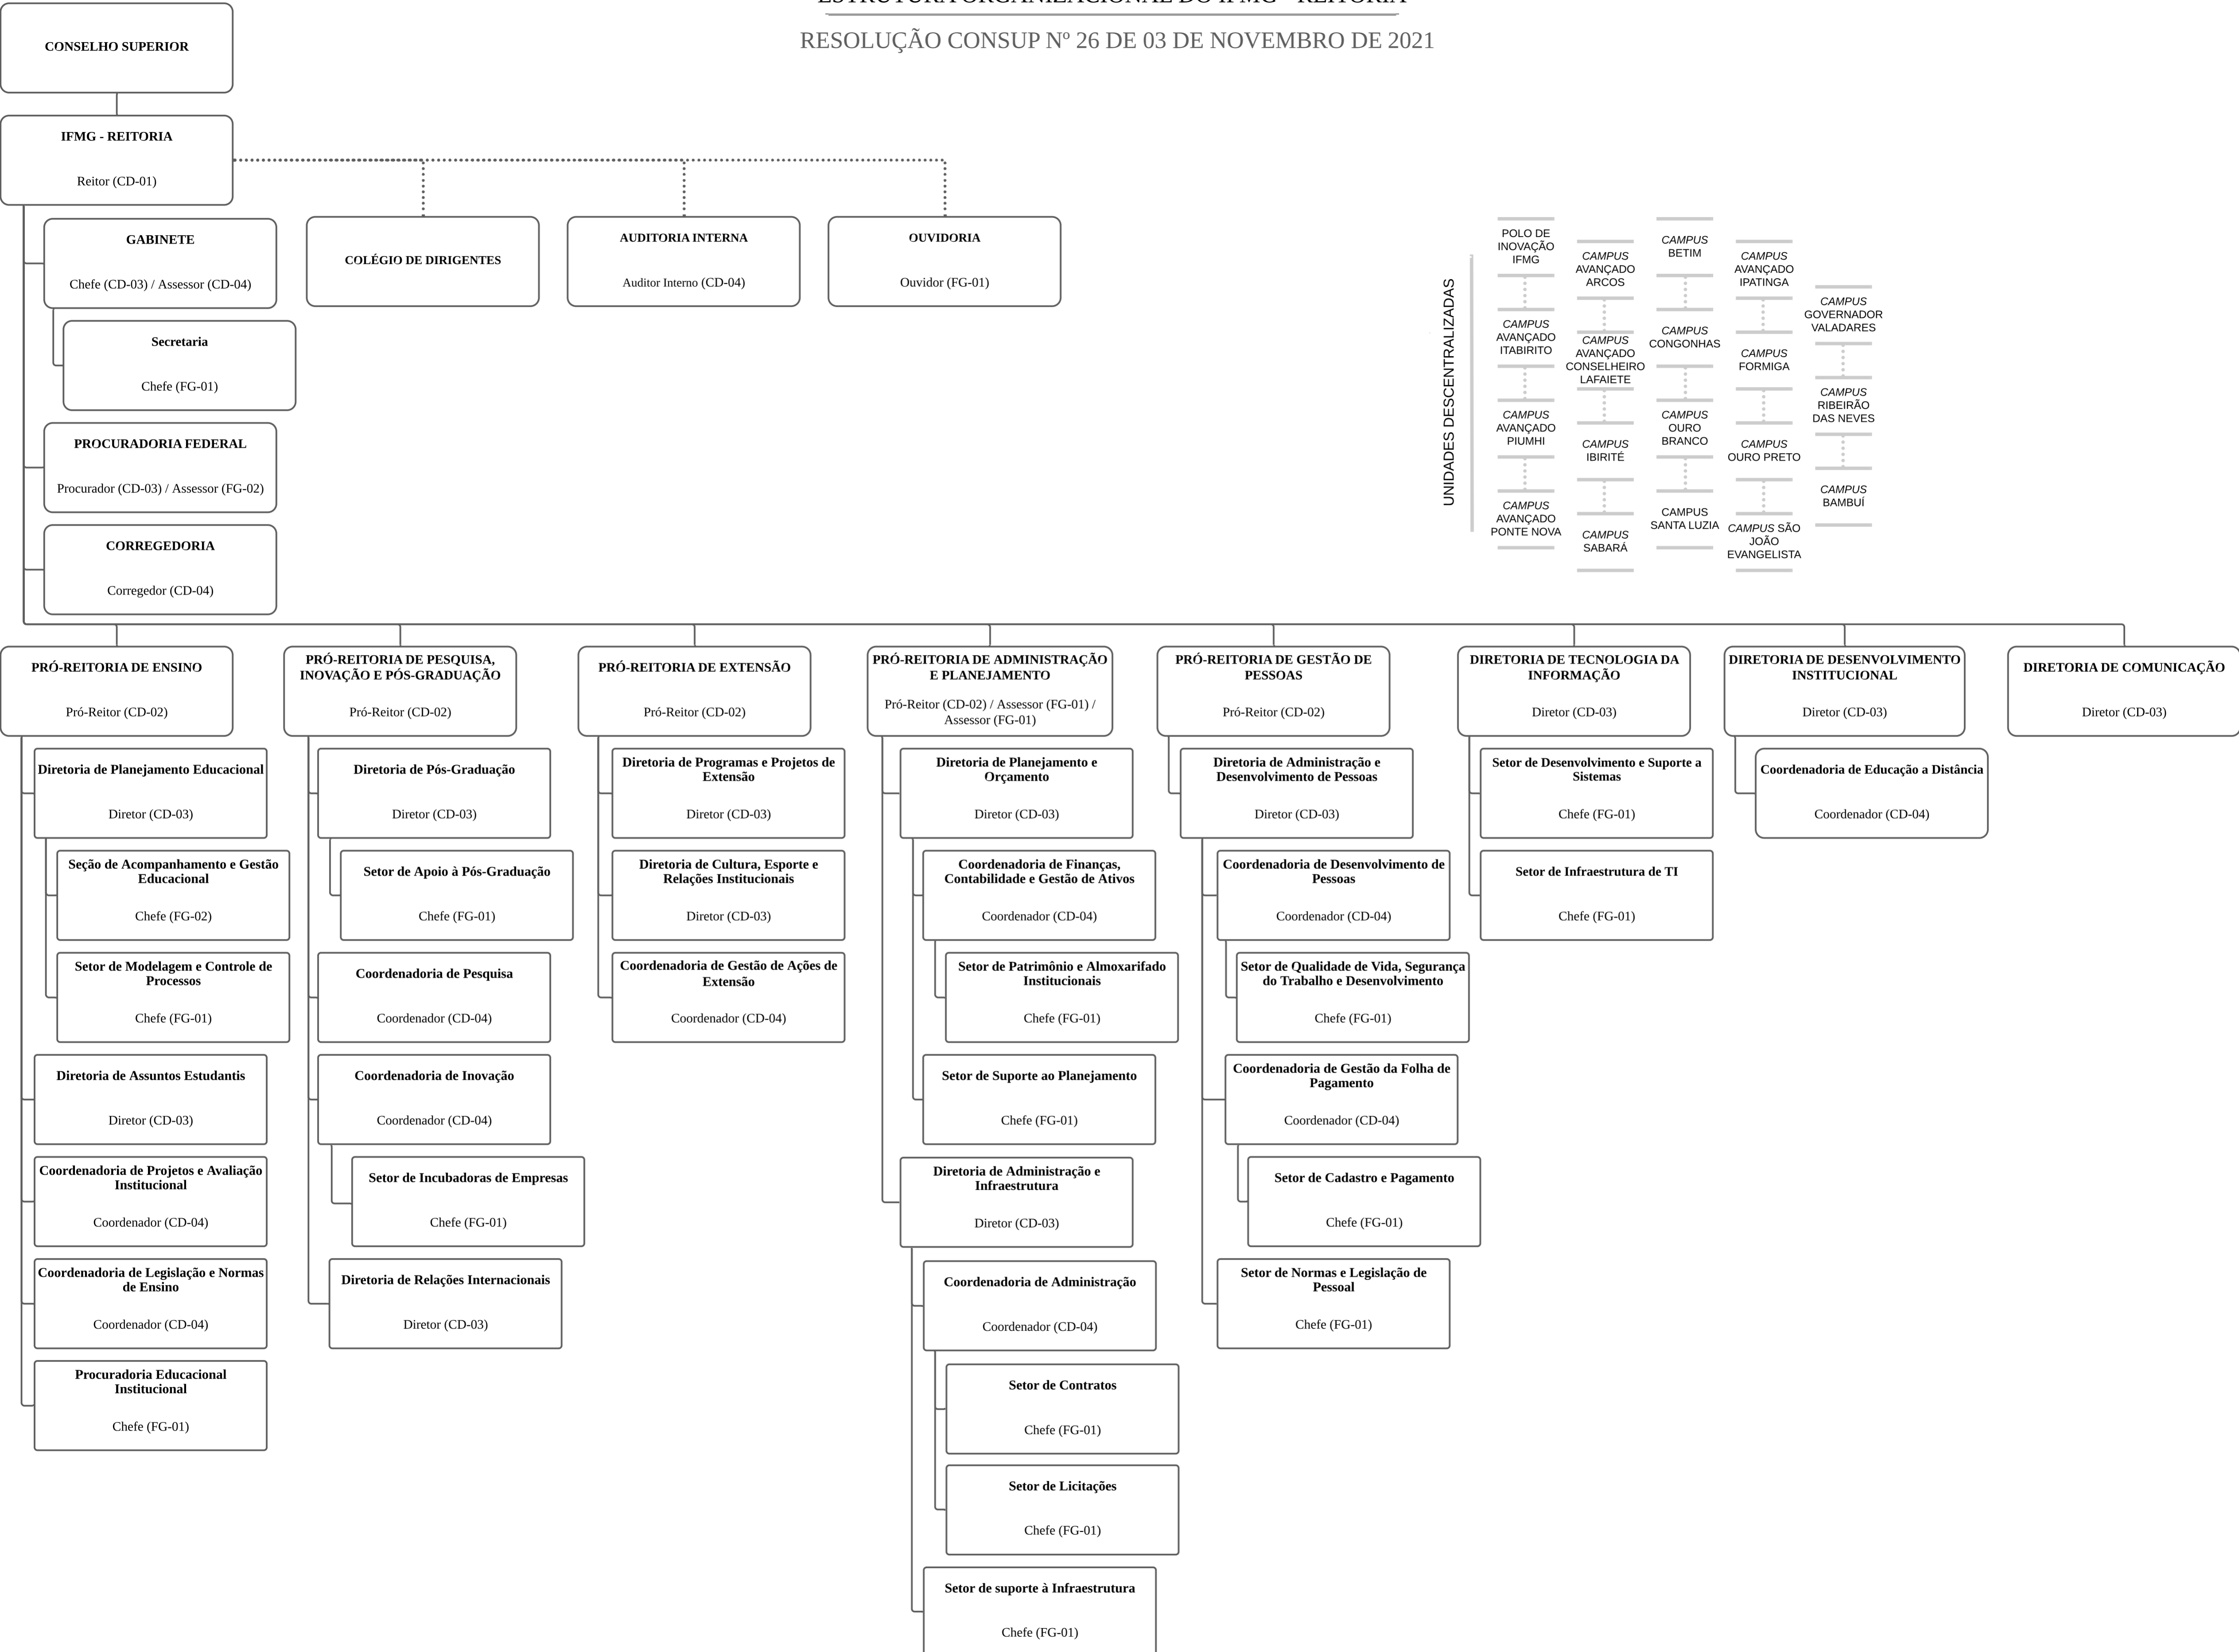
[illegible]

RESOLUÇÃO CONSUP Nº 26 DE 03 DE NOVEMBRO DE 2021

CONSELHO SUPERIOR

IFMG - REITORIA
Reitor (CD-01)

GABINETE
Chefe (CD-03) / Assessor (CD-04)

Secretaria
Chefe (FG-01)

PROCURADORIA FEDERAL
Procurador (CD-03) / Assessor (FG-02)

CORREGEDORIA
Corregedor (CD-04)

COLÉGIO DE DIRIGENTES

AUDITORIA INTERNA
Auditor Interno (CD-04)

OUVIDORIA
Ouvidor (FG-01)

UNIDADES DESCENTRALIZADAS

POLO DE INOVAÇÃO IFMG
CAMPUS AVANÇADO ITABIRITO
CAMPUS AVANÇADO PIUMHI
CAMPUS AVANÇADO PONTE NOVA

CAMPUS AVANÇADO ARCOS
CAMPUS AVANÇADO CONSELHEIRO LAFAIETE
CAMPUS IBIRITÉ
CAMPUS SABARÁ

CAMPUS BETIM
CAMPUS CONGONHAS
CAMPUS OURO BRANCO
CAMPUS SANTA LUZIA

CAMPUS AVANÇADO IPATINGA
CAMPUS FORMIGA
CAMPUS OURO PRETO
CAMPUS SÃO JOÃO EVANGELISTA

CAMPUS GOVERNADOR VALADARES
CAMPUS RIBEIRÃO DAS NEVES
CAMPUS BAMBUÍ

PRÓ-REITORIA DE ENSINO
Pró-Reitor (CD-02)

Diretoria de Planejamento Educacional
Diretor (CD-03)

Seção de Acompanhamento e Gestão Educacional
Chefe (FG-02)

Setor de Modelagem e Controle de Processos
Chefe (FG-01)

Diretoria de Assuntos Estudantis
Diretor (CD-03)

Coordenadoria de Projetos e Avaliação Institucional
Coordenador (CD-04)

Coordenadoria de Legislação e Normas de Ensino
Coordenador (CD-04)

Procuradoria Educacional Institucional
Chefe (FG-01)

PRÓ-REITORIA DE PESQUISA, INOVAÇÃO E PÓS-GRADUAÇÃO
Pró-Reitor (CD-02)

Diretoria de Pós-Graduação
Diretor (CD-03)

Setor de Apoio à Pós-Graduação
Chefe (FG-01)

Coordenadoria de Pesquisa
Coordenador (CD-04)

Coordenadoria de Inovação
Coordenador (CD-04)

Setor de Incubadoras de Empresas
Chefe (FG-01)

Diretoria de Relações Internacionais
Diretor (CD-03)

PRÓ-REITORIA DE EXTENSÃO
Pró-Reitor (CD-02)

Diretoria de Programas e Projetos de Extensão
Diretor (CD-03)

Diretoria de Cultura, Esporte e Relações Institucionais
Diretor (CD-03)

Coordenadoria de Gestão de Ações de Extensão
Coordenador (CD-04)

PRÓ-REITORIA DE ADMINISTRAÇÃO E PLANEJAMENTO
Pró-Reitor (CD-02) / Assessor (FG-01) / Assessor (FG-01)

Diretoria de Planejamento e Orçamento
Diretor (CD-03)

Coordenadoria de Finanças, Contabilidade e Gestão de Ativos
Coordenador (CD-04)

Setor de Patrimônio e Almoxarifado Institucionais
Chefe (FG-01)

Setor de Suporte ao Planejamento
Chefe (FG-01)

Diretoria de Administração e Infraestrutura
Diretor (CD-03)

Coordenadoria de Administração
Coordenador (CD-04)

Setor de Contratos
Chefe (FG-01)

Setor de Licitações
Chefe (FG-01)

Setor de suporte à Infraestrutura
Chefe (FG-01)

PRÓ-REITORIA DE GESTÃO DE PESSOAS
Pró-Reitor (CD-02)

Diretoria de Administração e Desenvolvimento de Pessoas
Diretor (CD-03)

Coordenadoria de Desenvolvimento de Pessoas
Coordenador (CD-04)

Setor de Qualidade de Vida, Segurança do Trabalho e Desenvolvimento
Chefe (FG-01)

Coordenadoria de Gestão da Folha de Pagamento
Coordenador (CD-04)

Setor de Cadastro e Pagamento
Chefe (FG-01)

Setor de Normas e Legislação de Pessoal
Chefe (FG-01)

DIRETORIA DE TECNOLOGIA DA INFORMAÇÃO
Diretor (CD-03)

Setor de Desenvolvimento e Suporte a Sistemas
Chefe (FG-01)

Setor de Infraestrutura de TI
Chefe (FG-01)

DIRETORIA DE DESENVOLVIMENTO INSTITUCIONAL
Diretor (CD-03)

Coordenadoria de Educação a Distância
Coordenador (CD-04)

DIRETORIA DE COMUNICAÇÃO
Diretor (CD-03)